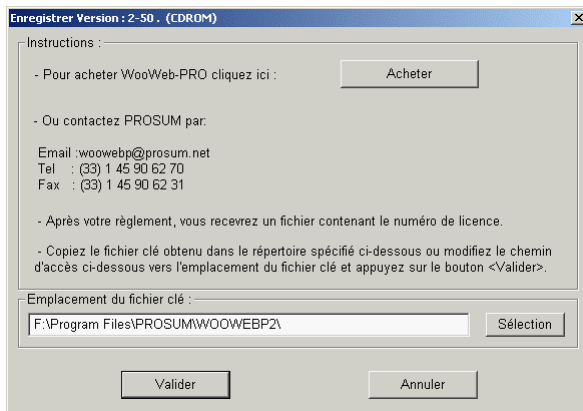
Enregistrer Version : 2-50 . (CDROM)

Instructions :

- Pour acheter WooWeb-PRO cliquez ici :

Acheter

- Ou contactez PROSUM par:

Email :woowebp@prosum.net
Tel : (33) 1 45 90 62 70
Fax : (33) 1 45 90 62 31

- Après votre règlement, vous recevrez un fichier contenant le numéro de licence.

- Copiez le fichier clé obtenu dans le répertoire spécifié ci-dessous ou modifiez le chemin d'accès ci-dessous vers l'emplacement du fichier clé et appuyez sur le bouton <Valider>.

Emplacement du fichier clé :

F:\Program Files\PROSUM\WOOWEBP2\

Sélection

Valider

Annuler